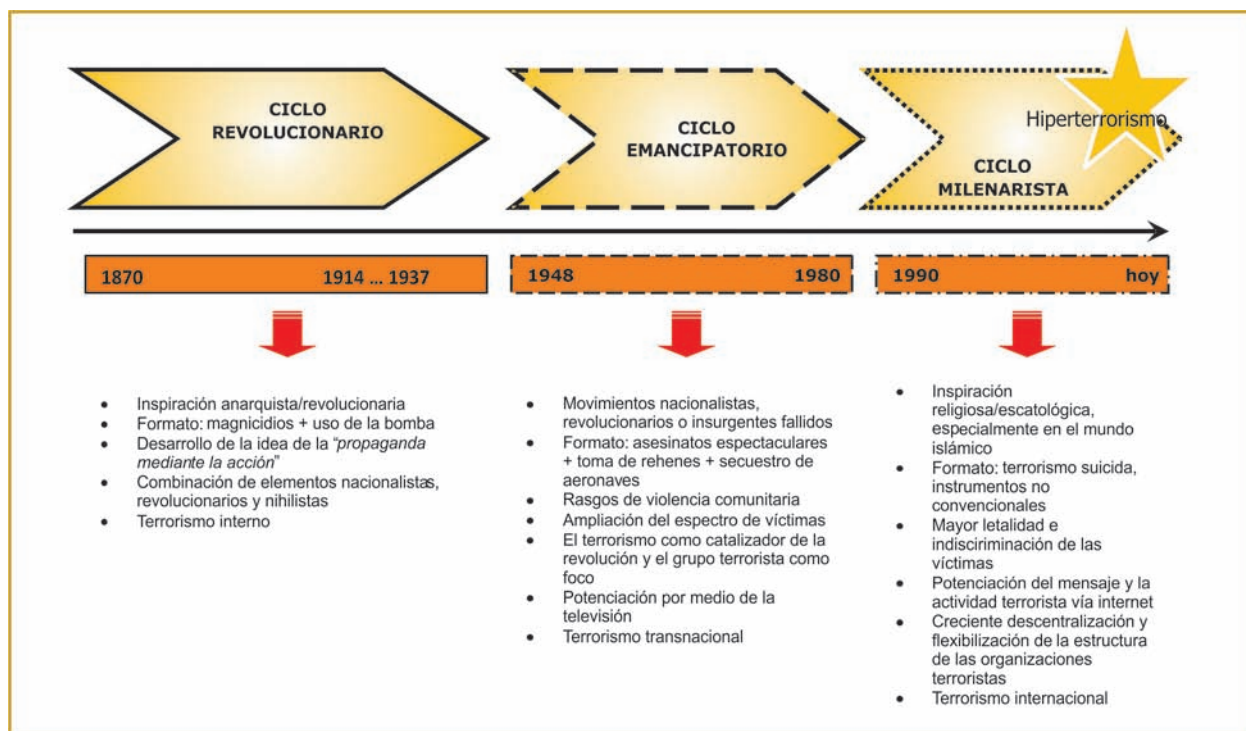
CICLO REVOLUCIONARIO

CICLO EMANCIPATORIO

Hiperterrorismo

CICLO MILENARISTA

1870 1914 ... 1937

1948 1980

1990 hoy

- Inspiración anarquista/revolucionaria
- Formato: magnicidios + uso de la bomba
- Desarrollo de la idea de la "*propaganda mediante la acción*"
- Combinación de elementos nacionalistas, revolucionarios y nihilistas
- Terrorismo interno

- Movimientos nacionalistas, revolucionarios o insurgentes fallidos
- Formato: asesinatos espectaculares + toma de rehenes + secuestro de aeronaves
- Rasgos de violencia comunitaria
- Ampliación del espectro de víctimas
- El terrorismo como catalizador de la revolución y el grupo terrorista como foco
- Potenciación por medio de la televisión
- Terrorismo transnacional

- Inspiración religiosa/escatológica, especialmente en el mundo islámico
- Formato: terrorismo suicida, instrumentos no convencionales
- Mayor letalidad e indisciriminación de las víctimas
- Potenciación del mensaje y la actividad terrorista vía internet
- Creciente descentralización y flexibilización de la estructura de las organizaciones terroristas
- Terrorismo internacional